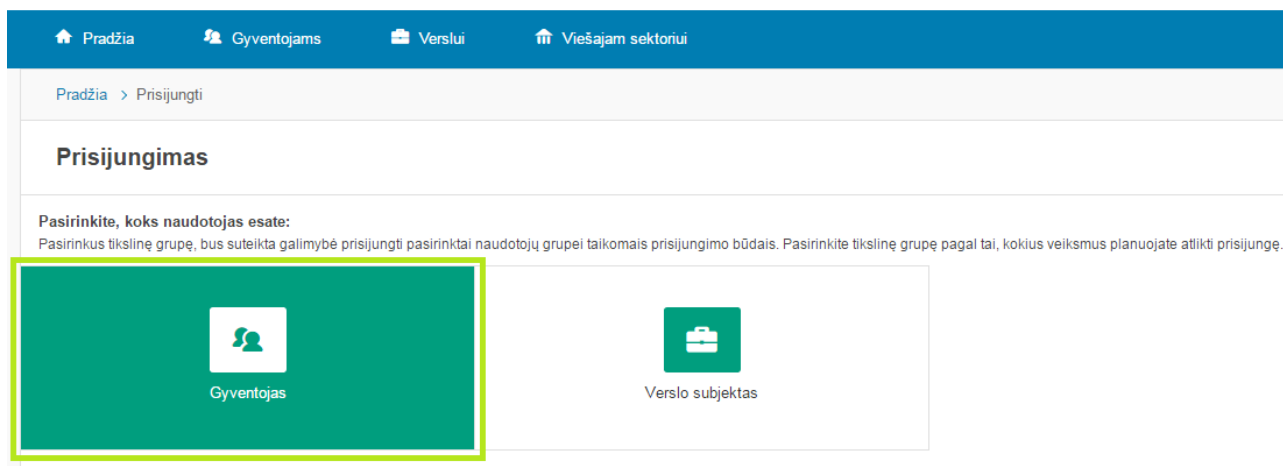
Pradžia Gyventojams Verslui Viešajam sektoriui

Pradžia > Prisijungti

Prisijungimas

Pasirinkite, koks naudotojas esate:
Pasirinkus tikslinę grupę, bus suteikta galimybė prisijungti pasirinktai naudotojų grupei taikomais prisijungimo būdais. Pasirinkite tikslinę grupę pagal tai, kokius veiksmus planuojate atlikti prisijungę.

Gyventojas

Verslo subjektas